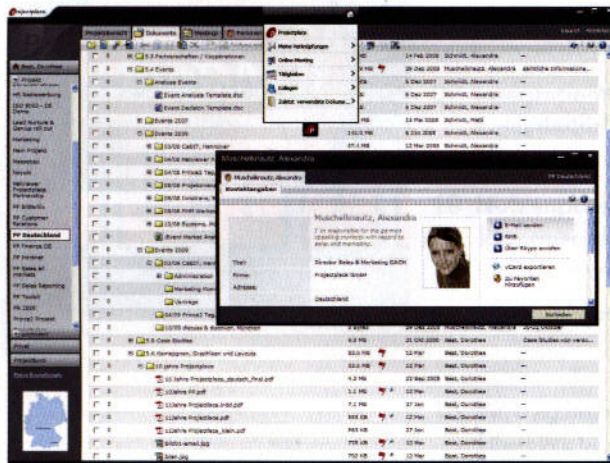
Projektübersicht | Dokumente | Meetings | Personen

Projectplace
Meine Verknüpfungen
Online-Meeting
Tätigkeiten
Kollegen
Zuletzt verwendete Dokume...

Best, Dorothee
Projekt
Abteilungsbesprechung
ISO 9001 - DE
Lead Nurture & Genius roll out
Marketing
New Projekt
Newsletter
Nivulit
Netzwerk Projectplace Partnership
PP 8 Berlin
PP Customer Reference
PP Deutschland
PP Finance DE
PP Handel
PP Sales & Marketing
PP Sales Reporting
PP Toolkit
PR 2009
Privat
Projektbüro
Einschränkungen

E Partnerschaften / Kooperationen
Events
Analyse Events
Event Analysis Template.doc
Events Decision Template.doc
Events 2007
Events 2008
03/09 CeBIT, Hannover
04/08 Hannover M
04/08 PrimeZ Tag
05/08 Projektman
06/08 Orbitrans
10/08 Einzelan
11/08 Systems
Event Anm
Events 2009
03/09 CeBIT, Hannover
Administration
Marketing Mate
Verträge
03/09 PrimeZ Tag
10/09 Messe & Kongress, München
E Case Studies
E Ausgaben, Grafiken und Layouts
15 Jahre Projectplace
15 Jahre Projectplace_deutsch_final.pdf
15Jahre PP.pdf
15Jahre Projectplace.indd.pdf
15Jahre Projectplace_klein.pdf
bildco-amsel.jpg
bran.jpg

Muschelknautz, Alexandra
Kontaktangaben
Muschelknautz, Alexandra
I'm responsible for the german speaking markets with regard to sales and marketing.
Titel: Director Sales & Marketing DACH
Firma: Projectplace GmbH
Adresse:
Deutschland
E-Mail senden
Skype
Über Skype anrufen
vCard exportieren
Zu Favoriten hinzufügen
Schließen

Schmidt, Alexandra
Best, Dorothee
Case Studies von verso...